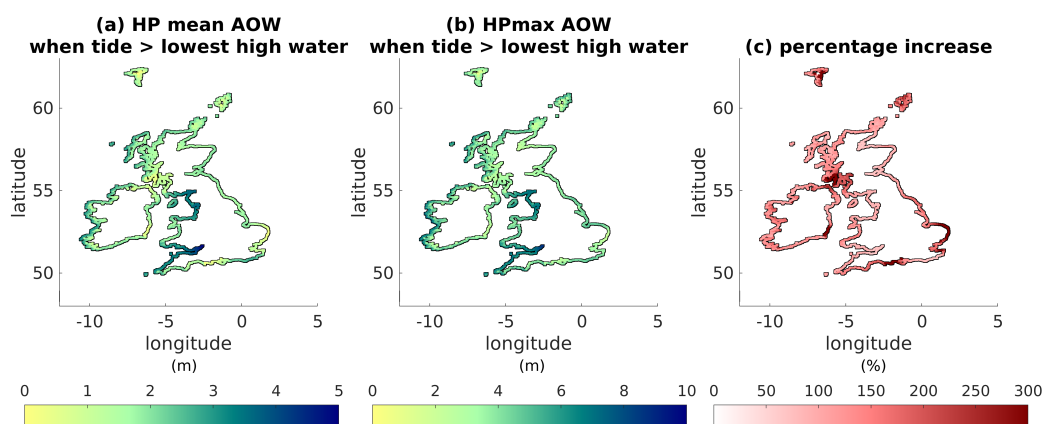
(a) HP mean AOW when tide > lowest high water

latitude

60
55
50

-10 -5 0 5

longitude

(m)

0 1 2 3 4 5

(b) HPmax AOW when tide > lowest high water

latitude

60
55
50

-10 -5 0 5

longitude

(m)

0 2 4 6 8 10

(c) percentage increase

latitude

60
55
50

-10 -5 0 5

longitude

(%)

0 50 100 150 200 250 300